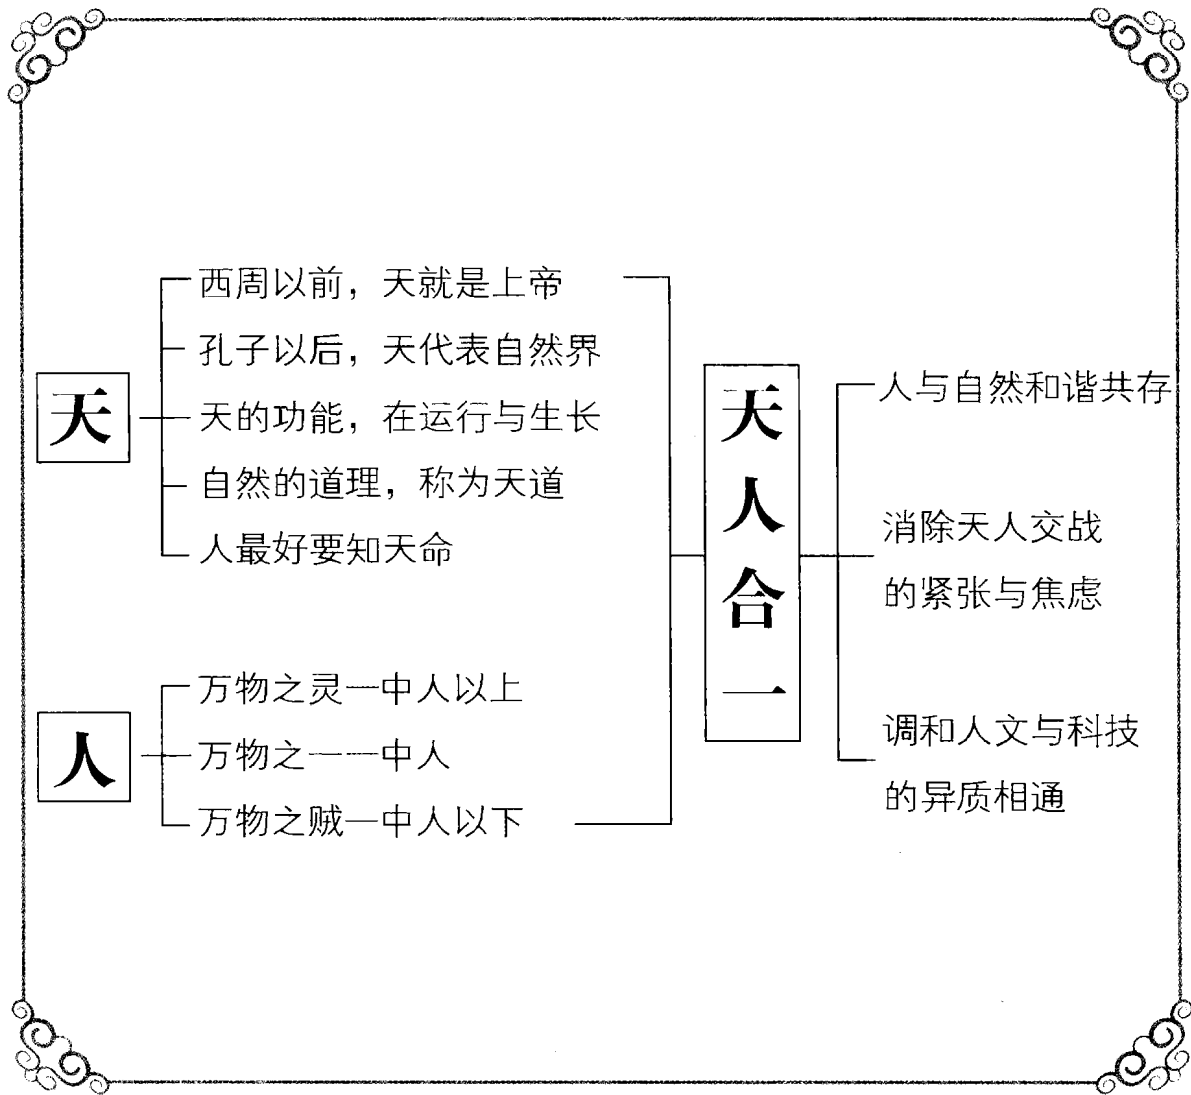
天

西周以前，天就是上帝
孔子以后，天代表自然界
天的功能，在运行与生长
自然的道理，称为天道
人最好要知天命

人

万物之灵—中人以上
万物之一—中人
万物之贼—中人以下

天人合一

人与自然和谐共存

消除天人交战的紧张与焦虑

调和人文与科技的异质相通